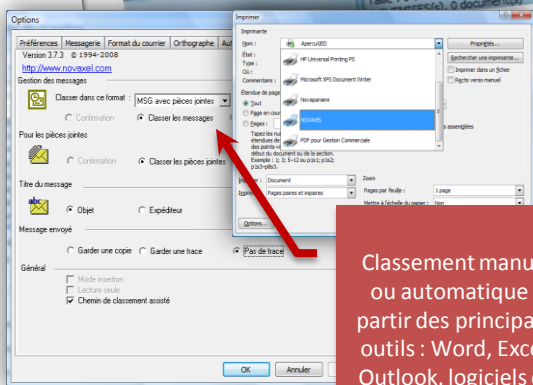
Options

Préférences | Messagerie | Format du courrier | Orthographe | Aut

Version 3.7.3 © 1994-2008
http://www.novaxel.com

Gestion des messages
Classer dans ce format : MSG avec pièces jointes
Confirmation
Classer les messages

Pour les pièces jointes
Confirmation
Classer les pièces jointes

Titre du message
Objet
Expéditeur

Message envoyé
Garder une copie
Garder une trace
Pas de trace

Général
Mode insertion
Lecture seule
Chemin de classement assisté

OK
Annuler

Imprimer
Imprimante
Nom :
AperçuSED
Propriétés...
État :
Type :
Où :
Commentaire :
HP Universal Printing PS
Microsoft XPS Document Writer
Novapaniere
NOVAXEL
PDF pour Gestion Commerciale
Rechercher une imprimante...
Imprimer dans un fichier
Recto verso manuel
Étendue de page
Tout
Page en cours
Pages :
Tapez les nu
étendues de
des points-vi
début du document ou de la section.
Exemple : 1; 3; 5–12 ou p1s1; p1s2;
p1s3–p8s3.
s assemblées
Imprimer : Document
Imprimer : Pages paires et impaires
Zoom
Pages par feuille : 1 page
Mettre à l'échelle du papier : Non
Options...

Classement manu
ou automatique
partir des principa
outils : Word, Exc
Outlook, logiciels